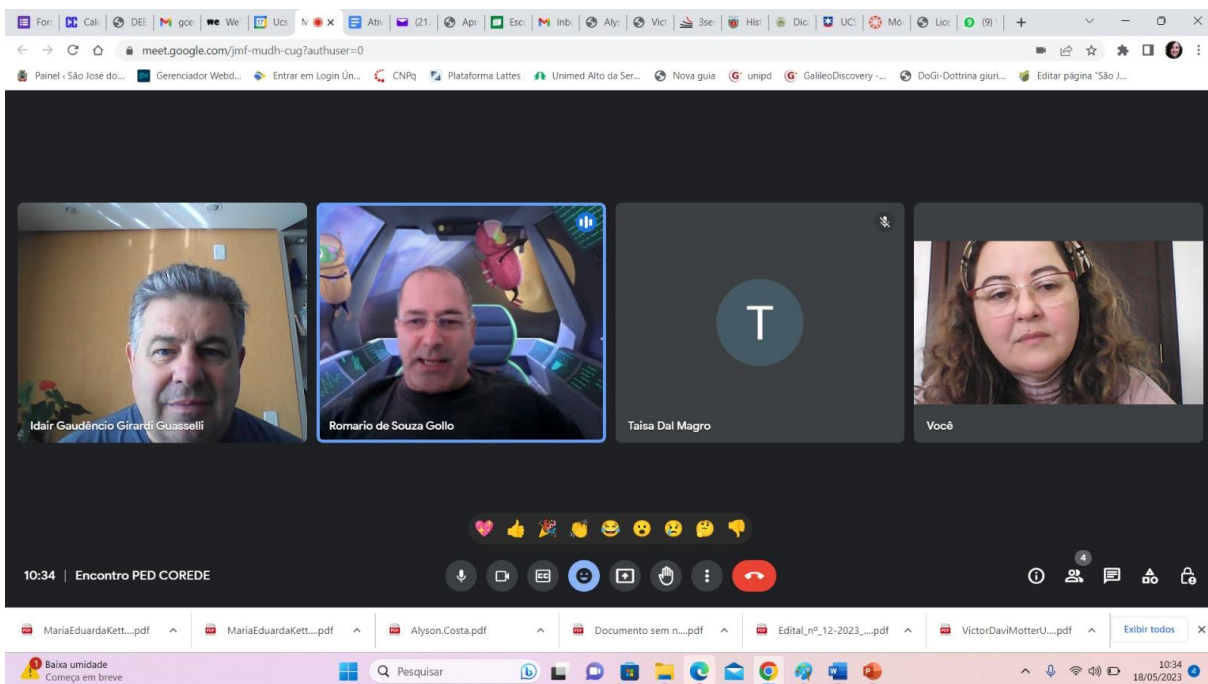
For | Cal | DEE | gce | We | Ucs | M | Ativ | (21 | Apr | Esc | Inb | Aly | Vict | 3se | Hist | Dic | UCS | Mó | Lice | (9)

meet.google.com/jmf-mudh-cug?authuser=0

Painel ‹ São José do... | Gerenciador Webd... | Entrar em Login Ún... | CNPq | Plataforma Lattes | Unimed Alto da Ser... | Nova guia | unipd | GalileoDiscovery -... | DoGi-Dottrina giuri... | Editar página "São J...

Idair Gaudêncio Girardi Guasselli

Romario de Souza Gollo

T

Taisa Dal Magro

Você

10:34 | Encontro PED COREDE

4

MariaEduardaKett....pdf

MariaEduardaKett....pdf

Alyson.Costa.pdf

Documento sem n....pdf

Edital_nº_12-2023_....pdf

VictorDaviMotterU....pdf

Exibir todos

Baixa umidade
Começa em breve

Pesquisar

10:34
18/05/2023